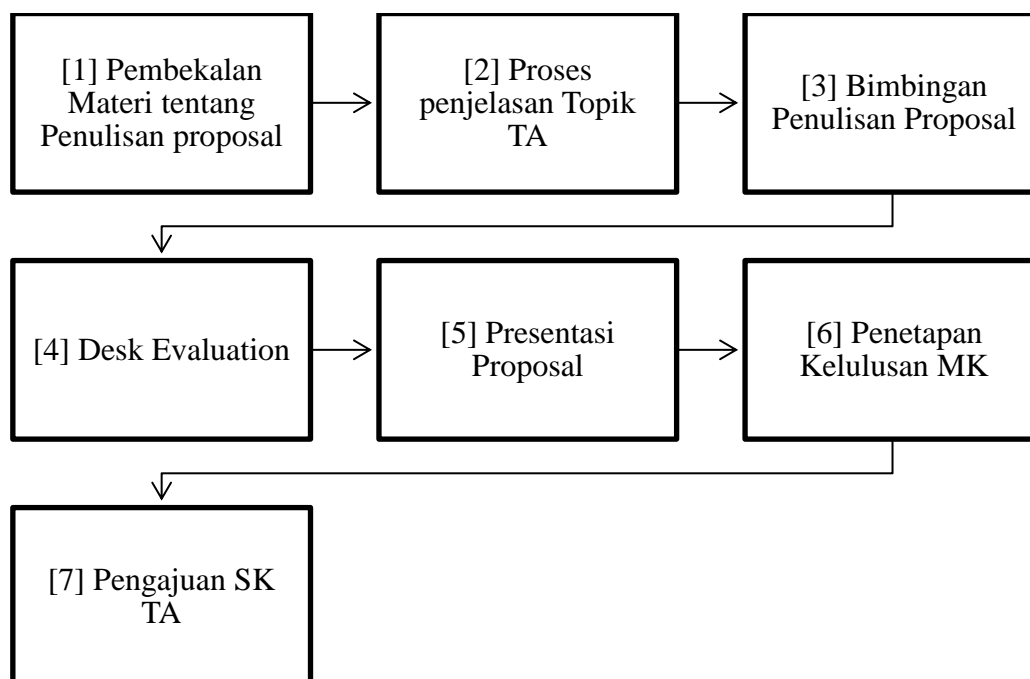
[1] Pembekalan Materi tentang Penulisan proposal

[2] Proses penjelasan Topik TA

[3] Bimbingan Penulisan Proposal

[4] Desk Evaluation

[5] Presentasi Proposal

[6] Penetapan Kelulusan MK

[7] Pengajuan SK TA